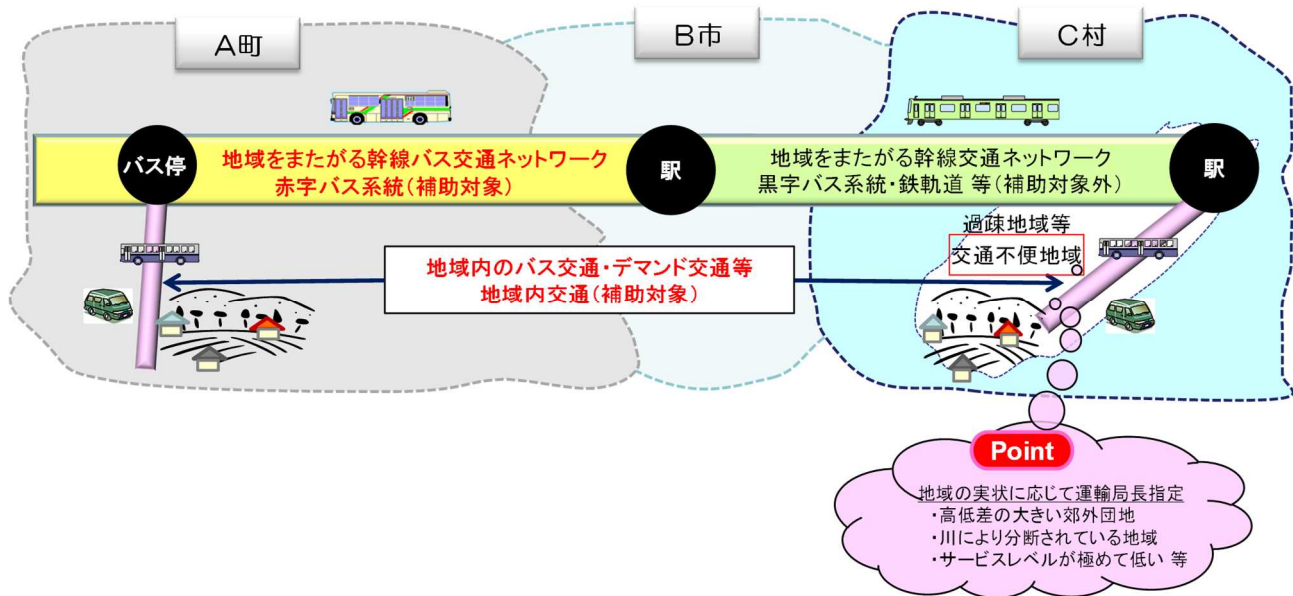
A町

B市

C村

バス停

地域をまたがる幹線バス交通ネットワーク
赤字バス系統(補助対象)

駅

地域をまたがる幹線交通ネットワーク
黒字バス系統・鉄軌道 等(補助対象外)

駅

過疎地域等
交通不便地域

地域内のバス交通・デマンド交通等
地域内交通(補助対象)

Point

地域の実状に応じて運輸局長指定
・高低差の大きい郊外団地
・川により分断されている地域
・サービスレベルが極めて低い 等